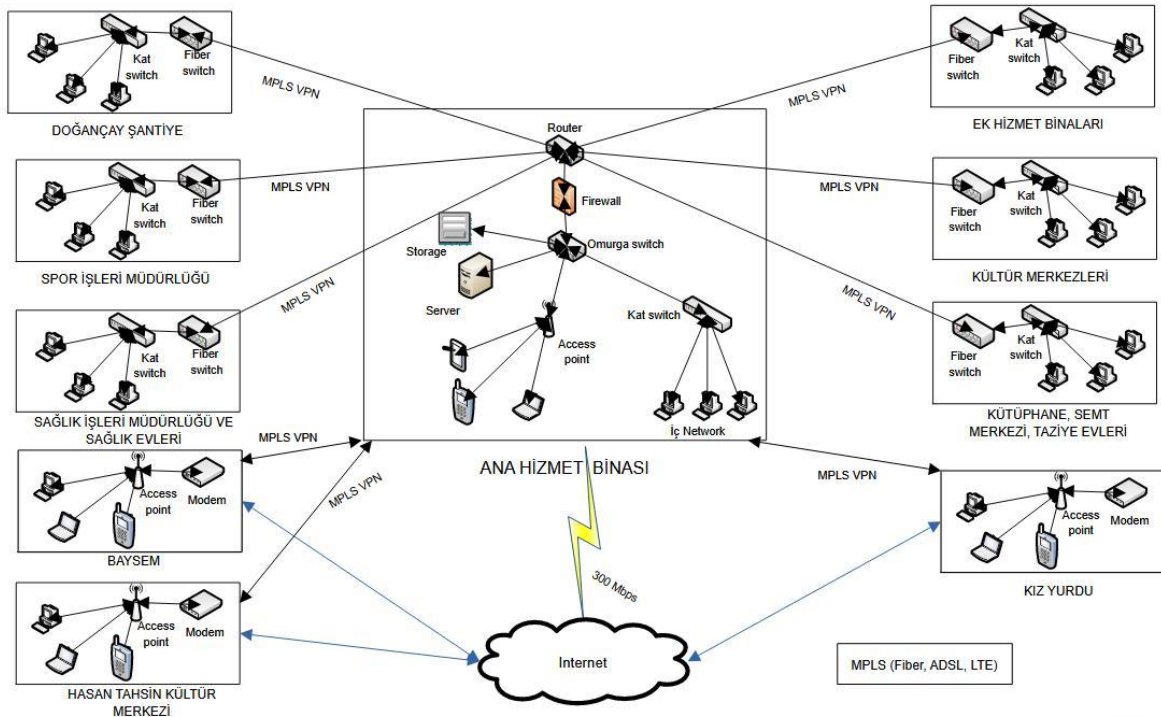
Kat switch
Fiber switch
DOĞANÇAY ŞANTİYE

MPLS VPN

Kat switch
Fiber switch
SPOR İŞLERİ MÜDÜRLÜĞÜ

MPLS VPN

MPLS VPN

Kat switch
Fiber switch
SAĞLIK İŞLERİ MÜDÜRLÜĞÜ VE SAĞLIK EVLERİ

MPLS VPN

Access point
Modem
BAYSEM

MPLS VPN

Access point
Modem
HASAN TAHSİN KÜLTÜR MERKEZİ

Router
Firewall
Storage
Omurga switch
Server
Kat switch
Access point
İç Network
ANA HİZMET BİNASI

300 Mbps

Internet

Fiber switch
Kat switch
EK HİZMET BİNALARI

MPLS VPN

MPLS VPN

Fiber switch
Kat switch
KÜLTÜR MERKEZLERİ

MPLS VPN

Fiber switch
Kat switch
KÜTÜPHANE, SEMT MERKEZİ, TAZİYE EVLERİ

MPLS VPN

Access point
Modem
KIZ YURDU

MPLS (Fiber, ADSL, LTE)